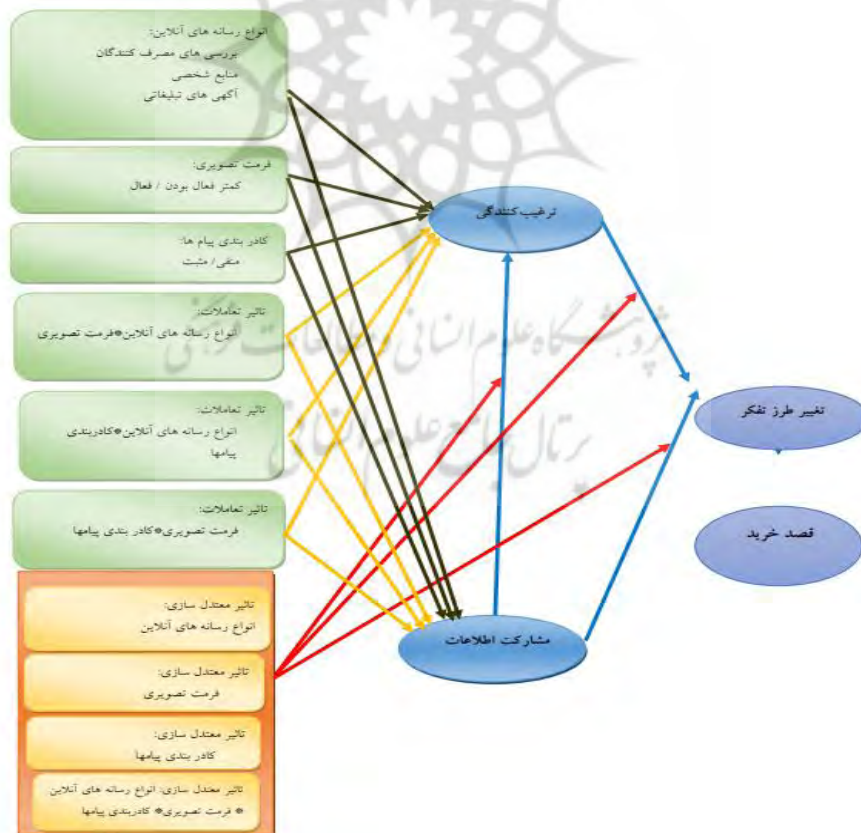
انواع رسانه های آنلاین:
بررسی های مصرف کنندگان
منابع شخصی
آگهی های تبلیغاتی

فرمت تصویری:
کمتر فعال بودن / فعال

کادر بندی پیام ها:
منفی / مثبت

تاثیر تعاملات:
انواع رسانه های آنلاین*فرمت تصویری

تاثیر تعاملات:
انواع رسانه های آنلاین*کادربندی پیامها

تاثیر تعاملات:
فرمت تصویری*کادر بندی پیامها

تاثیر معتدل سازی:
انواع رسانه های آنلاین

تاثیر معتدل سازی:
فرمت تصویری

تاثیر معتدل سازی:
کادر بندی پیامها

تاثیر معتدل سازی: انواع رسانه های آنلاین * فرمت تصویری* کادربندی پیامها

ترغیب کنندگی

مشارکت اطلاعات

تغییر طرز تفکر

قصد خرید

پژوهشگاه علوم انسانی و مطالعات فرهنگی
پرتال جامع علوم انسانی